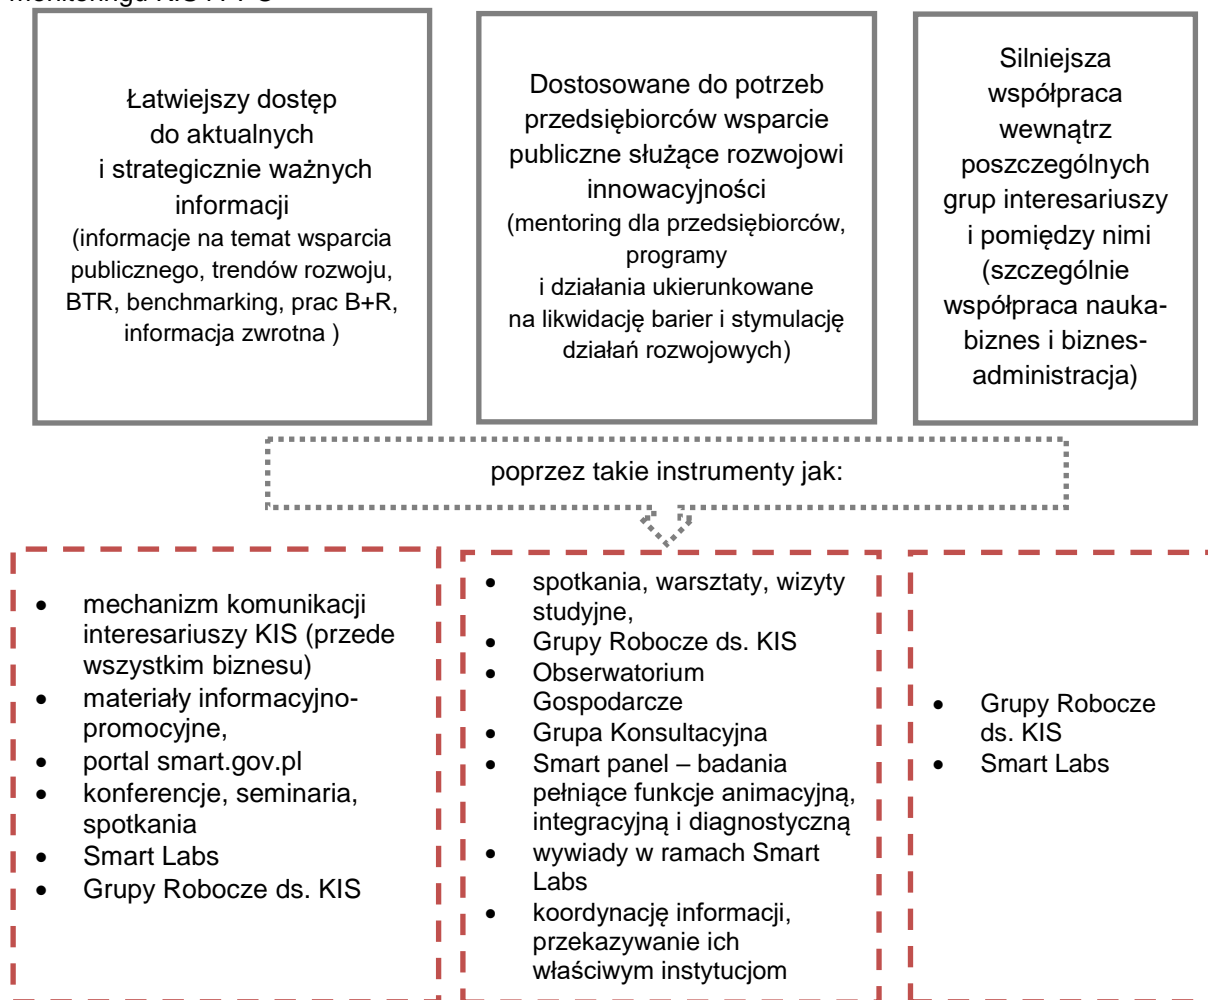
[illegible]

Łatwiejszy dostęp do aktualnych i strategicznie ważnych informacji
(informacje na temat wsparcia publicznego, trendów rozwoju, BTR, benchmarking, prac B+R, informacja zwrotna )

Dostosowane do potrzeb przedsiębiorców wsparcie publiczne służące rozwojowi innowacyjności
(mentoring dla przedsiębiorców, programy i działania ukierunkowane na likwidację barier i stymulację działań rozwojowych)

Silniejsza współpraca wewnątrz poszczególnych grup interesariuszy i pomiędzy nimi (szczególnie współpraca nauka-biznes i biznes-administracja)

poprzez takie instrumenty jak:

- mechanizm komunikacji interesariuszy KIS (przede wszystkim biznesu)
- materiały informacyjno-promocyjne,
- portal smart.gov.pl
- konferencje, seminaria, spotkania
- Smart Labs
- Grupy Robocze ds. KIS

- spotkania, warsztaty, wizyty studyjne,
- Grupy Robocze ds. KIS
- Obserwatorium Gospodarcze
- Grupa Konsultacyjna
- Smart panel – badania pełniące funkcje animacyjną, integracyjną i diagnostyczną
- wywiady w ramach Smart Labs
- koordynację informacji, przekazywanie ich właściwym instytucjom

- Grupy Robocze ds. KIS
- Smart Labs